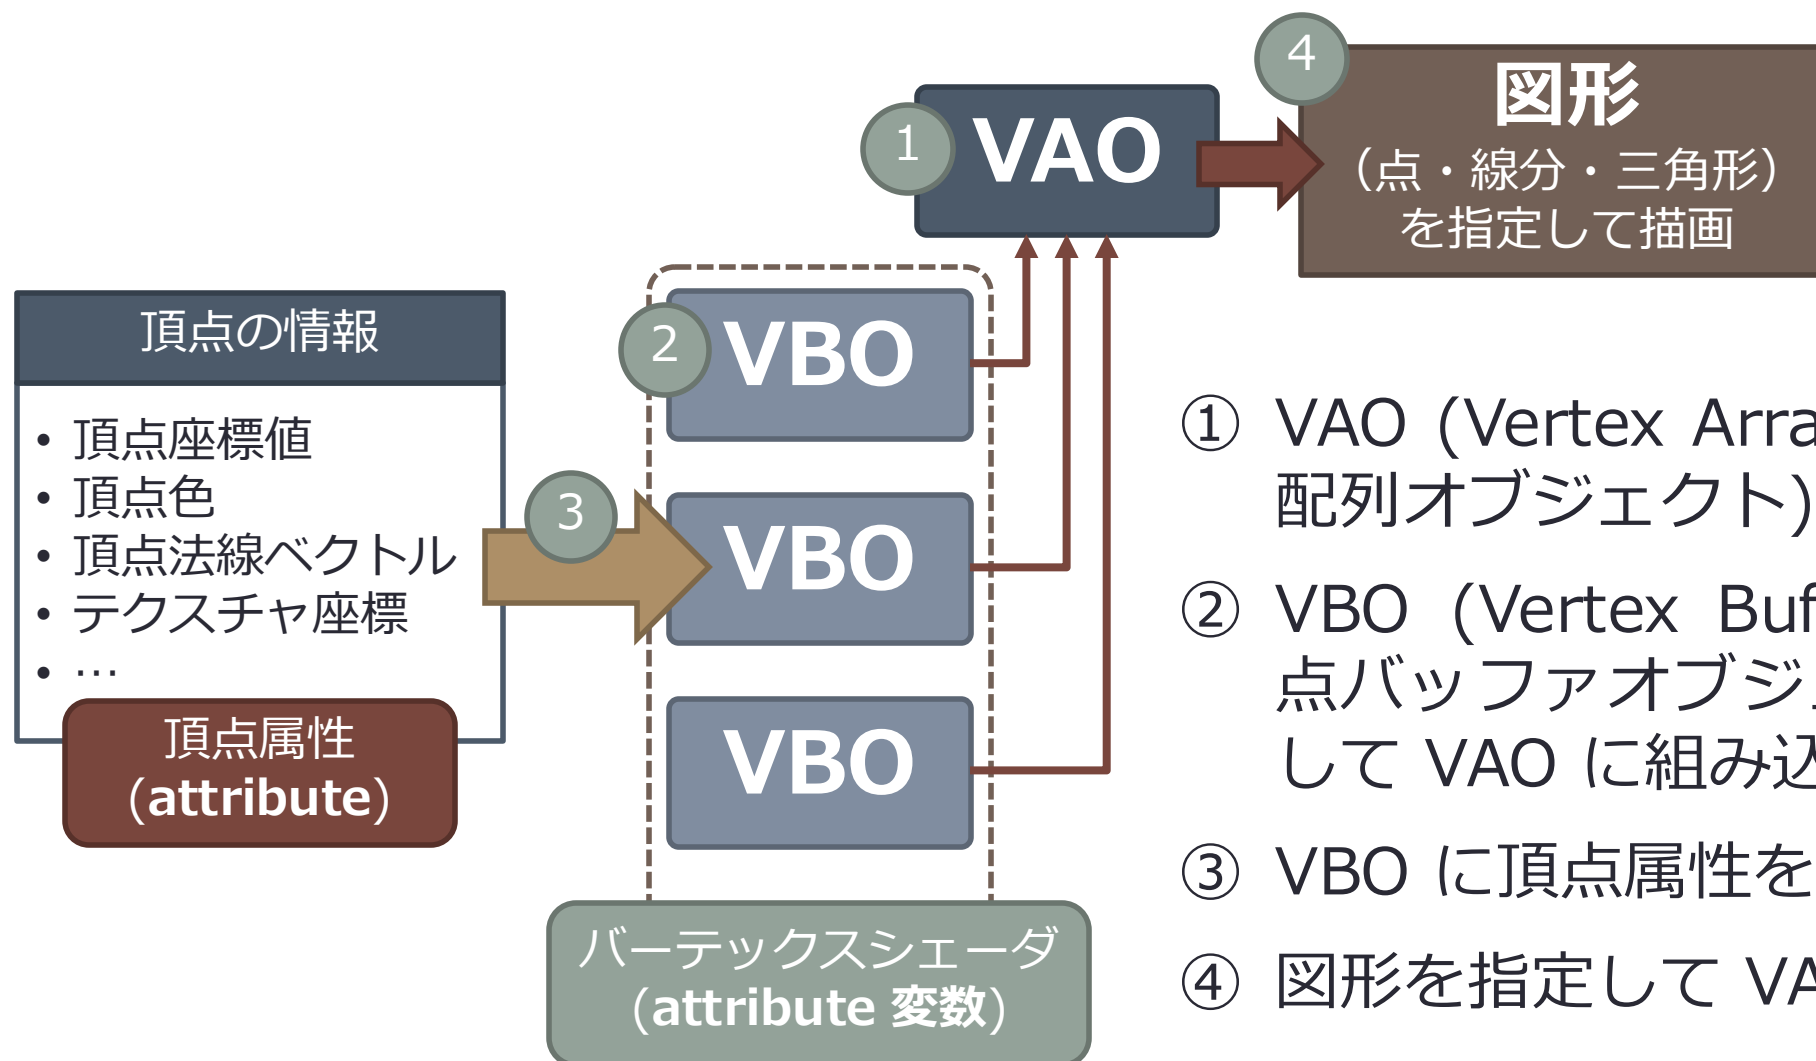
4
図形
（点・線分・三角形）
を指定して描画

1
VAO

2
VBO

3
VBO

VBO

頂点の情報

• 頂点座標値
• 頂点色
• 頂点法線ベクトル
• テクスチャ座標
• …

頂点属性
（attribute）

バーテックスシェーダ
（attribute 変数）

① VAO (Vertex Arra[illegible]
配列オブジェクト)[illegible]

② VBO (Vertex Buf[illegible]
点バッファオブジ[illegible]
して VAO に組み込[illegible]

③ VBO に頂点属性を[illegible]

④ 図形を指定して VA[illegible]